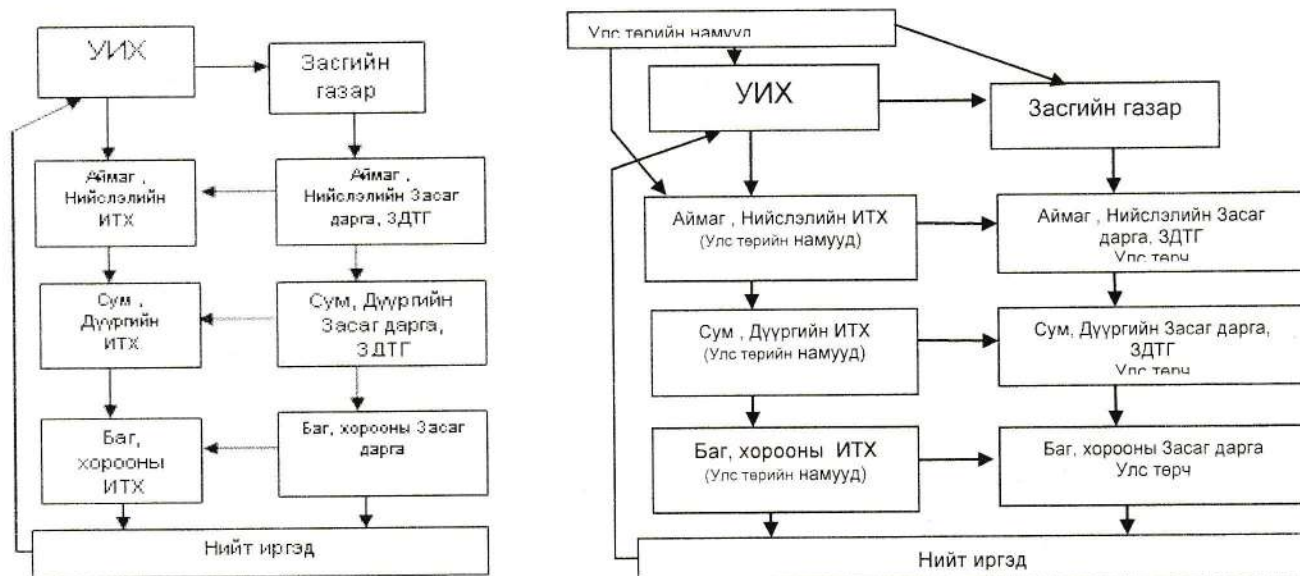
УИХ

Засгийн газар

Аймаг, Нийслэлийн ИТХ

Аймаг, Нийслэлийн Засаг дарга, ЗДТГ

Сум, Дүүргийн ИТХ

Сум, Дүүргийн Засаг дарга, ЗДТГ

Баг, хорооны ИТХ

Баг, хорооны Засаг дарга

Нийт иргэд

Улс төрийн намууд

УИХ

Засгийн газар

Аймаг, Нийслэлийн ИТХ (Улс төрийн намууд)

Аймаг, Нийслэлийн Засаг дарга, ЗДТГ Улс төрч

Сум, Дүүргийн ИТХ (Улс төрийн намууд)

Сум, Дүүргийн Засаг дарга, ЗДТГ Улс төрч

Баг, хорооны ИТХ (Улс төрийн намууд)

Баг, хорооны Засаг дарга Улс төрч

Нийт иргэд